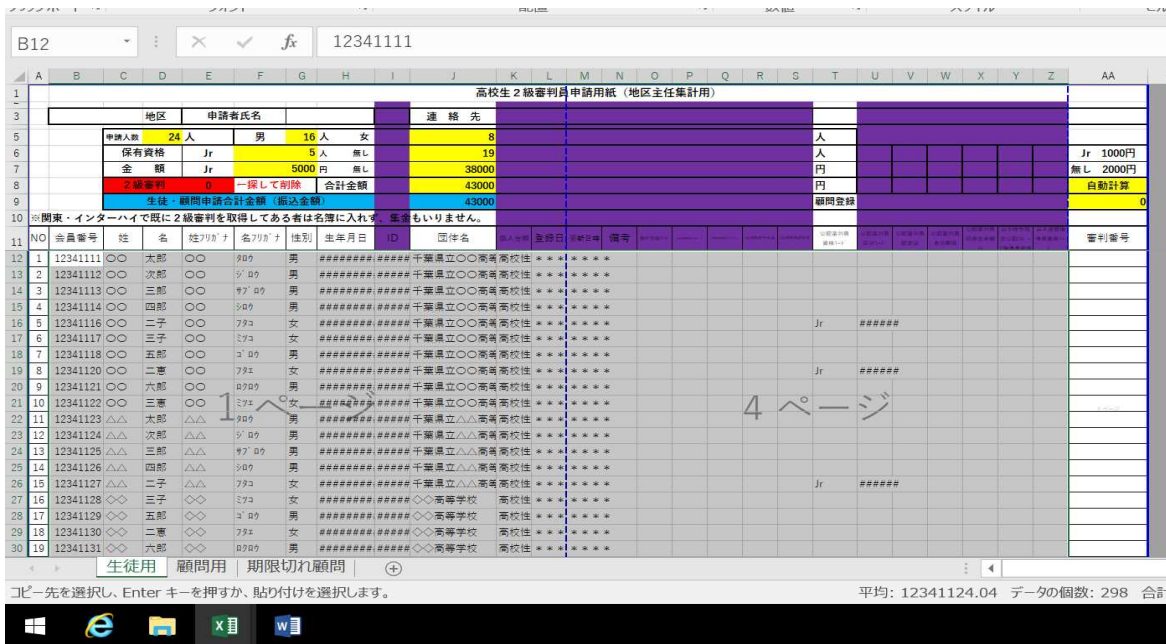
B12 12341111

高校生２級審判員申請用紙（地区主任集計用）

| | 地区 | 申請者氏名 | | 連絡先 |
|---|---|---|---|---|
| 申請人数 | 24 人 | 男 | 16 人 | 女 | 8 | 人 |
| 保有資格 | Jr | | 5 人 | 無し | 19 | 人 | Jr 1000円 |
| 金額 | Jr | | 5000 円 | 無し | 38000 | 円 | 無し 2000円 |
| 2級審判 | 0 | 一採して削除 | | 合計金額 | 43000 | 円 | 自動計算 |
| | 生徒・顧問申請合計金額（振込金額） | | | | 43000 | 顧問登録 | 0 |

※関東・インターハイで既に２級審判を取得してある者は名簿に入れず、集金もいりません。

| NO | 会員番号 | 姓 | 名 | 姓ﾌﾘｶﾞﾅ | 名ﾌﾘｶﾞﾅ | 性別 | 生年月日 | ID | 団体名 | | 登録日 | | 備考 | | 審判番号 |
|---|---|---|---|---|---|---|---|---|---|---|---|---|---|---|---|
| 1 | 12341111 | ○○ | 太郎 | ○○ | ﾀﾛｳ | 男 | ######## | ##### | 千葉県立○○高等 | 高校性 | ＊＊＊ | ＊＊＊＊ | | | |
| 2 | 12341112 | ○○ | 次郎 | ○○ | ｼﾞﾛｳ | 男 | ######## | ##### | 千葉県立○○高等 | 高校性 | ＊＊＊ | ＊＊＊＊ | | | |
| 3 | 12341113 | ○○ | 三郎 | ○○ | ｻﾌﾞﾛｳ | 男 | ######## | ##### | 千葉県立○○高等 | 高校性 | ＊＊＊ | ＊＊＊＊ | | | |
| 4 | 12341114 | ○○ | 四郎 | ○○ | ｼﾛｳ | 男 | ######## | ##### | 千葉県立○○高等 | 高校性 | ＊＊＊ | ＊＊＊＊ | | | |
| 5 | 12341116 | ○○ | 二子 | ○○ | ﾌﾀｺ | 女 | ######## | ##### | 千葉県立○○高等 | 高校性 | ＊＊＊ | ＊＊＊＊ | Jr | ###### | |
| 6 | 12341117 | ○○ | 三子 | ○○ | ﾐﾂｺ | 女 | ######## | ##### | 千葉県立○○高等 | 高校性 | ＊＊＊ | ＊＊＊＊ | | | |
| 7 | 12341118 | ○○ | 五郎 | ○○ | ｺﾞﾛｳ | 男 | ######## | ##### | 千葉県立○○高等 | 高校性 | ＊＊＊ | ＊＊＊＊ | | | |
| 8 | 12341120 | ○○ | 二恵 | ○○ | ﾌﾀｴ | 女 | ######## | ##### | 千葉県立○○高等 | 高校性 | ＊＊＊ | ＊＊＊＊ | Jr | ###### | |
| 9 | 12341121 | ○○ | 六郎 | ○○ | ﾛｸﾛｳ | 男 | ######## | ##### | 千葉県立○○高等 | 高校性 | ＊＊＊ | ＊＊＊＊ | | | |
| 10 | 12341122 | ○○ | 三恵 | ○○ | ﾐﾂｴ | 女 | ######## | ##### | 千葉県立○○高等 | 高校性 | ＊＊＊ | ＊＊＊＊ | | | |
| 11 | 12341123 | △△ | 太郎 | △△ | ﾀﾛｳ | 男 | ######## | ##### | 千葉県立△△高等 | 高校性 | ＊＊＊ | ＊＊＊＊ | | | |
| 12 | 12341124 | △△ | 次郎 | △△ | ｼﾞﾛｳ | 男 | ######## | ##### | 千葉県立△△高等 | 高校性 | ＊＊＊ | ＊＊＊＊ | | | |
| 13 | 12341125 | △△ | 三郎 | △△ | ｻﾌﾞﾛｳ | 男 | ######## | ##### | 千葉県立△△高等 | 高校性 | ＊＊＊ | ＊＊＊＊ | | | |
| 14 | 12341126 | △△ | 四郎 | △△ | ｼﾛｳ | 男 | ######## | ##### | 千葉県立△△高等 | 高校性 | ＊＊＊ | ＊＊＊＊ | | | |
| 15 | 12341127 | △△ | 二子 | △△ | ﾌﾀｺ | 女 | ######## | ##### | 千葉県立△△高等 | 高校性 | ＊＊＊ | ＊＊＊＊ | Jr | ###### | |
| 16 | 12341128 | ◇◇ | 三子 | ◇◇ | ﾐﾂｺ | 女 | ######## | ##### | ◇◇高等学校 | 高校性 | ＊＊＊ | ＊＊＊＊ | | | |
| 17 | 12341129 | ◇◇ | 五郎 | ◇◇ | ｺﾞﾛｳ | 男 | ######## | ##### | ◇◇高等学校 | 高校性 | ＊＊＊ | ＊＊＊＊ | | | |
| 18 | 12341130 | ◇◇ | 二恵 | ◇◇ | ﾌﾀｴ | 女 | ######## | ##### | ◇◇高等学校 | 高校性 | ＊＊＊ | ＊＊＊＊ | | | |
| 19 | 12341131 | ◇◇ | 六郎 | ◇◇ | ﾛｸﾛｳ | 男 | ######## | ##### | ◇◇高等学校 | 高校性 | ＊＊＊ | ＊＊＊＊ | | | |

1 ページ
4 ページ

生徒用 | 顧問用 | 期限切れ顧問

コピー先を選択し、Enter キーを押すか、貼り付けを選択します。
平均: 12341124.04 データの個数: 298 合計